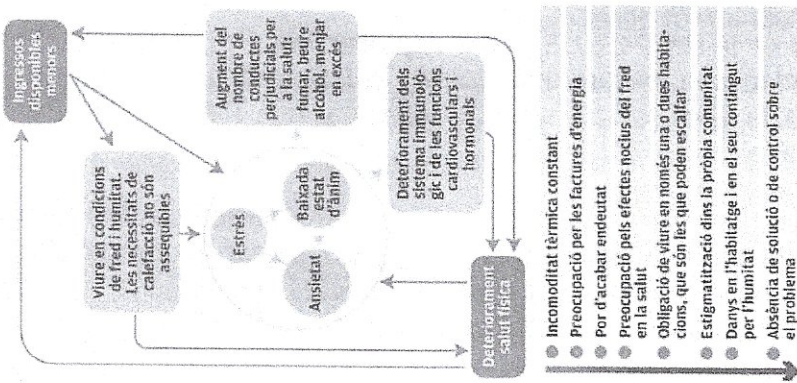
Ingressos disponibles menors

Augment del nombre de conductes perjudicials per a la salut: fumar, beure alcohol, menjar en excés

Deteriorament dels sistema immunològic i de les funcions cardiovasculars i hormonals

Viure en condicions de fred i humitat. Les necessitats de calefacció no són assequibles

Estrès

Baixada estat d'ànim

Ansietat

Deteriorament salut física

Incomoditat tèrmica constant

Preocupació per les factures d'energia

Por d'acabar endeutat

Preocupació pels efectes nocius del fred en la salut

Obligació de viure en només una o dues habitacions, que són les que poden escalfar

Estigmatització dins la pròpia comunitat

Danys en l'habitatge i en el seu contingut per l'humitat

Absència de solució o de control sobre el problema